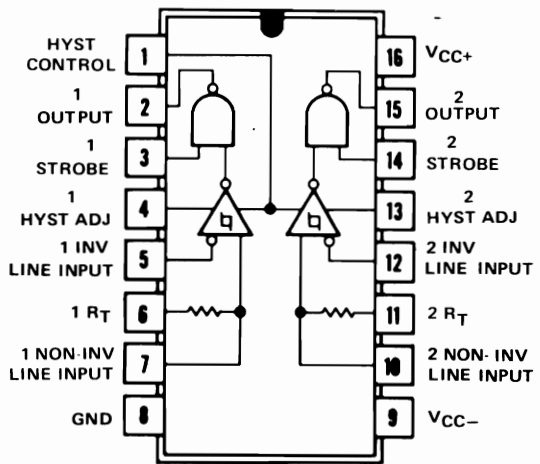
HYST CONTROL 1
1 OUTPUT 2
1 STROBE 3
1 HYST ADJ 4
1 INV LINE INPUT 5
1 $R_T$ 6
1 NON-INV LINE INPUT 7
GND 8

16 $V_{CC+}$
15 2 OUTPUT
14 2 STROBE
13 2 HYST ADJ
12 2 INV LINE INPUT
11 2 $R_T$
10 2 NON- INV LINE INPUT
9 $V_{CC-}$